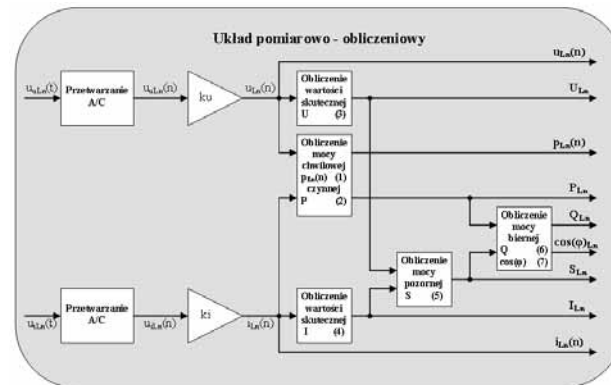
Układ pomiarowo - obliczeniowy

$u_{uLn}(t)$

Przetwarzanie A/C

$u_{uLn}(n)$

ku

$u_{Ln}(n)$

Obliczenie wartości skutecznej U (3)

Obliczenie mocy chwilowej $p_{Ln}(n)$ (1) czynnej P (2)

$u_{Ln}(n)$

$U_{Ln}$

$p_{Ln}(n)$

$P_{Ln}$

Obliczenie mocy biernej Q (6) cos(φ) (7)

$Q_{Ln}$

$cos(\varphi)_{Ln}$

$S_{Ln}$

Obliczenie mocy pozornej S (5)

$u_{iLn}(t)$

Przetwarzanie A/C

$u_{iLn}(n)$

ki

$i_{Ln}(n)$

Obliczenie wartości skutecznej I (4)

$I_{Ln}$

$i_{Ln}(n)$